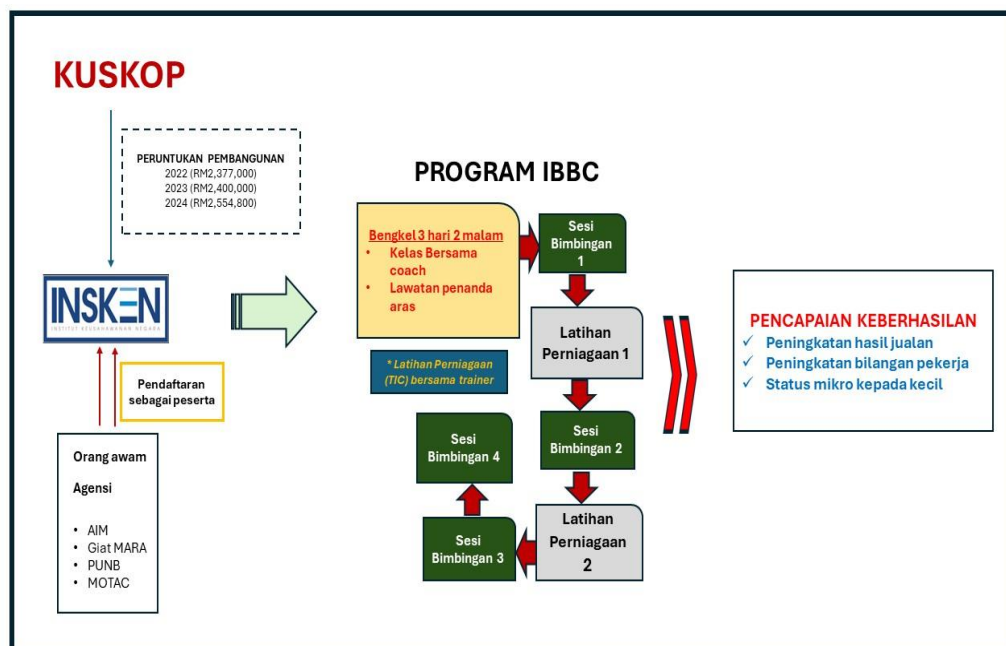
KUSKOP

PERUNTUKAN PEMBANGUNAN
2022 (RM2,377,000)
2023 (RM2,400,000)
2024 (RM2,554,800)

INSKEN
INSTITUT KEUSAHAWANAN NEGARA

Pendaftaran sebagai peserta

Orang awam

Agensi

• AIM
• Giat MARA
• PUNB
• MOTAC

PROGRAM IBBC

Bengkel 3 hari 2 malam
• Kelas Bersama coach
• Lawatan penanda aras

* Latihan Perniagaan (TIC) bersama trainer

Sesi Bimbingan 1

Latihan Perniagaan 1

Sesi Bimbingan 2

Latihan Perniagaan 2

Sesi Bimbingan 3

Sesi Bimbingan 4

PENCAPAIAN KEBERHASILAN
✓ Peningkatan hasil jualan
✓ Peningkatan bilangan pekerja
✓ Status mikro kepada kecil